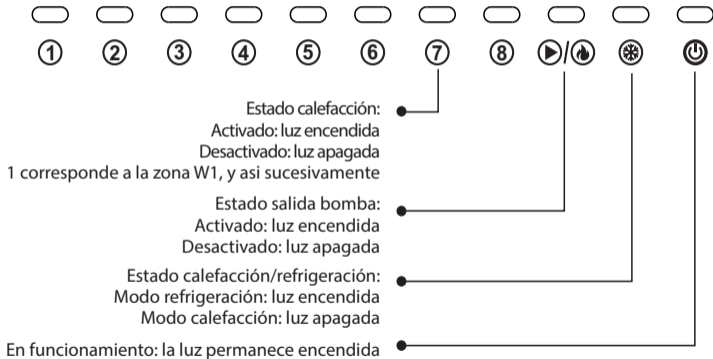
① ② ③ ④ ⑤ ⑥ ⑦ ⑧

Estado calefacción:
Activado: luz encendida
Desactivado: luz apagada
1 corresponde a la zona W1, y asi sucesivamente

Estado salida bomba:
Activado: luz encendida
Desactivado: luz apagada

Estado calefacción/refrigeración:
Modo refrigeración: luz encendida
Modo calefacción: luz apagada

En funcionamiento: la luz permanece encendida